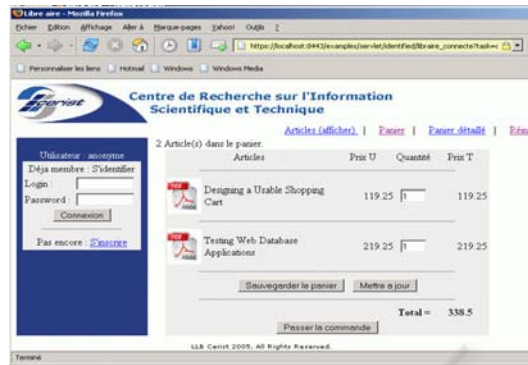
Libre aire - Mozilla Firefox

Fichier Edition Affichage Aller à Marque-pages Yahoo! Outils ?

https://localhost:8443/examples/servlet/identified/libraire_connecte?task=c

Personnaliser les liens Hotmail Windows Windows Media

Cerist

Centre de Recherche sur l'Information Scientifique et Technique

Articles (afficher) | Panier | Panier détaillé | Rése

Utilisateur : anonyme

Déjà membre : S'identifier

Login :

Password :

Connexion

Pas encore : S'inscrire

2 Article(s) dans le panier.

| | Articles | Prix U | Quantité | Prix T |
|---|---|---|---|---|
| PDF | Denging a Usable Shopping Cart | 119.25 | 1 | 119.25 |
| PDF | Testing Web Database Applications | 219.25 | 1 | 219.25 |

Sauvegarder le panier Mettre a jour

Total = 338.5

Passer la commande

LLB Cerist 2005, All Rights Reserved.

Terminé